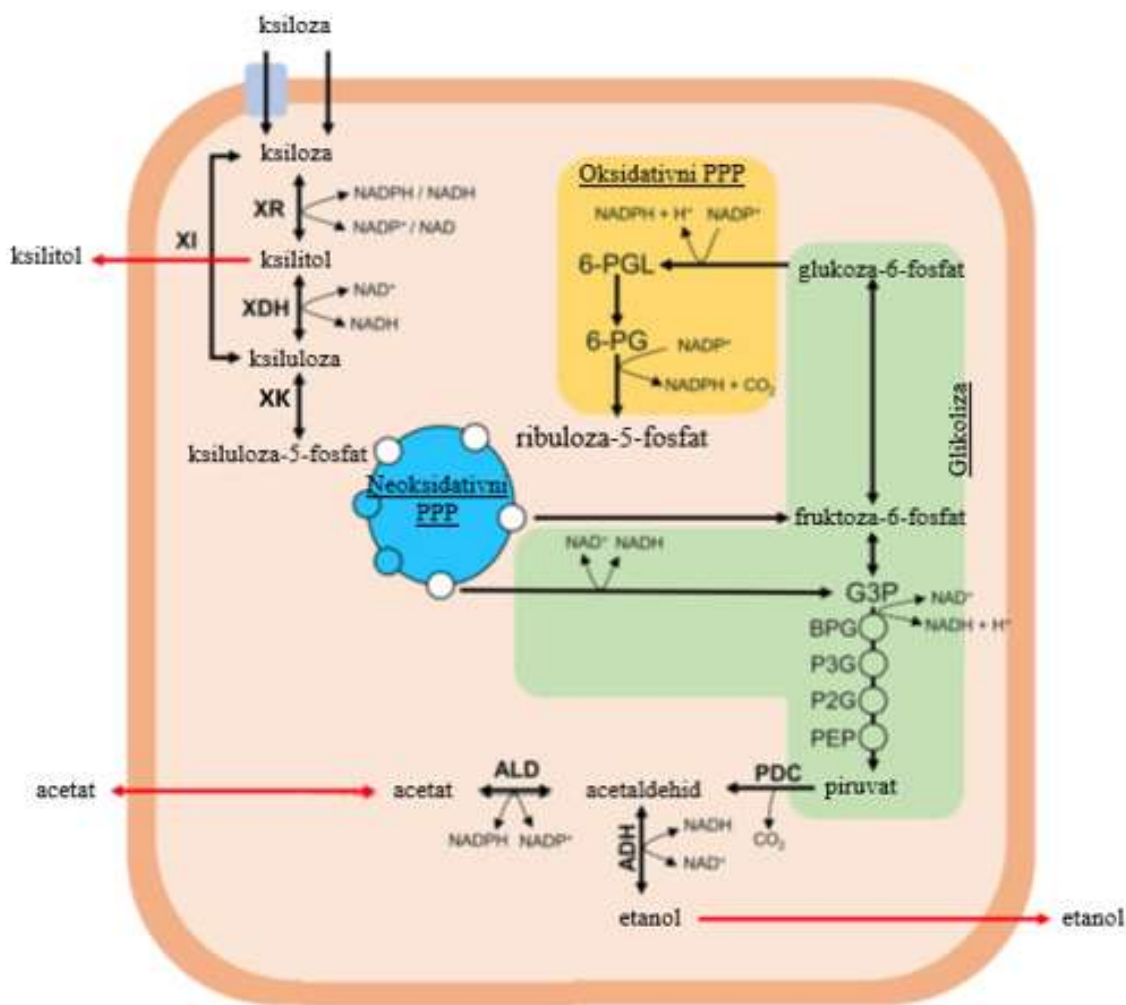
ksiloza

ksiloza
XR
NADPH / NADH
NADP⁺ / NAD
XI
ksilitol
ksilitol
XDH
NAD⁺
NADH
ksiluloza
XK
ksiluloza-5-fosfat

Oksidativni PPP
NADPH + H⁺
NADP⁺
6-PGL
glukoza-6-fosfat
6-PG
NADP⁺
NADPH + $CO_2$
ribuloza-5-fosfat

Glikoliza

Neoksidativni PPP
fruktoza-6-fosfat
NAD⁺ NADH
G3P
NAD⁺
NADH + H⁺
BPG
P3G
P2G
PEP

acetat
acetat
ALD
NADPH
NADP⁺
acetaldehid
PDC
piruvat
$CO_2$
ADH
NADH
NAD⁺
etanol
etanol